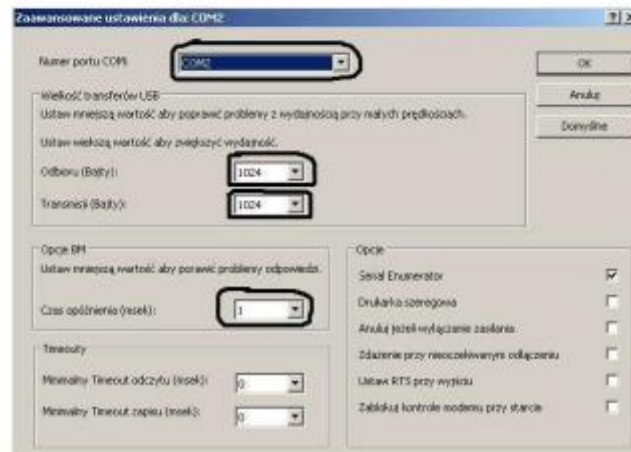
Zaawansowane ustawienia dla: COM2

?| X

Numer portu COM: COM2

OK

Anuluj

Domyślne

Wielkość transferów USB

Ustaw mniejszą wartość aby poprawić problemy z wydajnością przy małych prędkościach.

Ustaw wiekszą wartość aby zwiększyć wydajność.

Odbioru (Bajty): 1024

Transmisji (Bajty): 1024

Opcje BM

Ustaw mniejszą wartość aby poravić problemy odpowiedzi.

Czas opóźnienia (msek): 1

Timeouty

Minimalny Timeout odczytu (msek): 0

Minimalny Timeout zapisu (msek): 0

Opcje

Serial Enumerator

Drukarka szeregowa

Anuluj jeżeli wyłączanie zasilania

Zdarzenie przy nieoczekiwanym odłączeniu

Ustaw RTS przy wyjściu

Zablokuj kontrolę modemu przy starcie